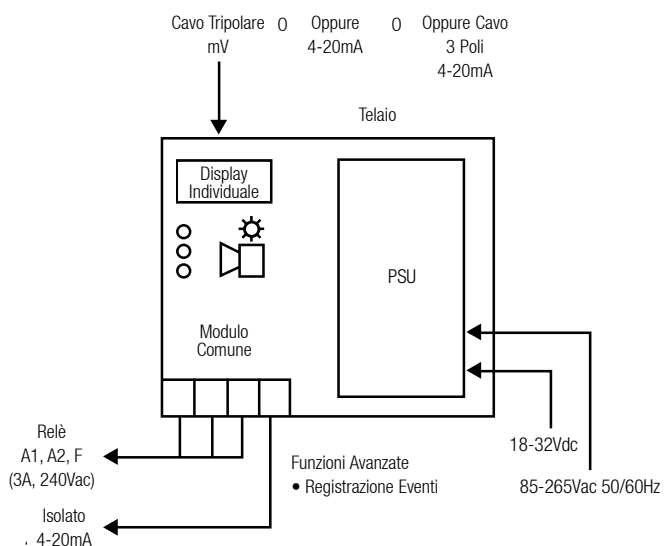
Cavo Tripolare mV

0

Oppure 4-20mA

0

Oppure Cavo 3 Poli 4-20mA

Telaio

Display Individuale

PSU

Modulo Comune

Relè A1, A2, F (3A, 240Vac)

Isolato 4-20mA

Funzioni Avanzate
• Registrazione Eventi

18-32Vdc

85-265Vac 50/60Hz